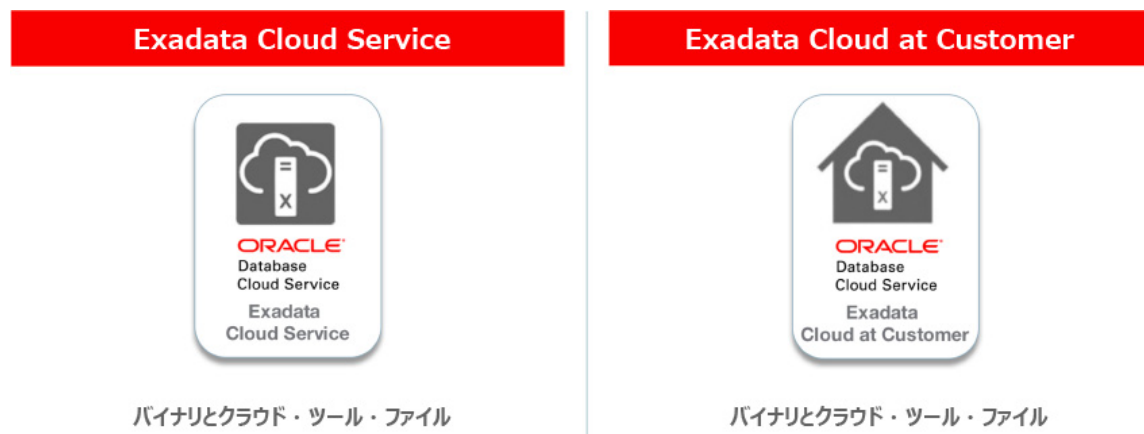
Exadata Cloud Service

ORACLE
Database
Cloud Service
Exadata
Cloud Service

バイナリとクラウド・ツール・ファイル

Exadata Cloud at Customer

ORACLE
Database
Cloud Service
Exadata
Cloud at Customer

バイナリとクラウド・ツール・ファイル